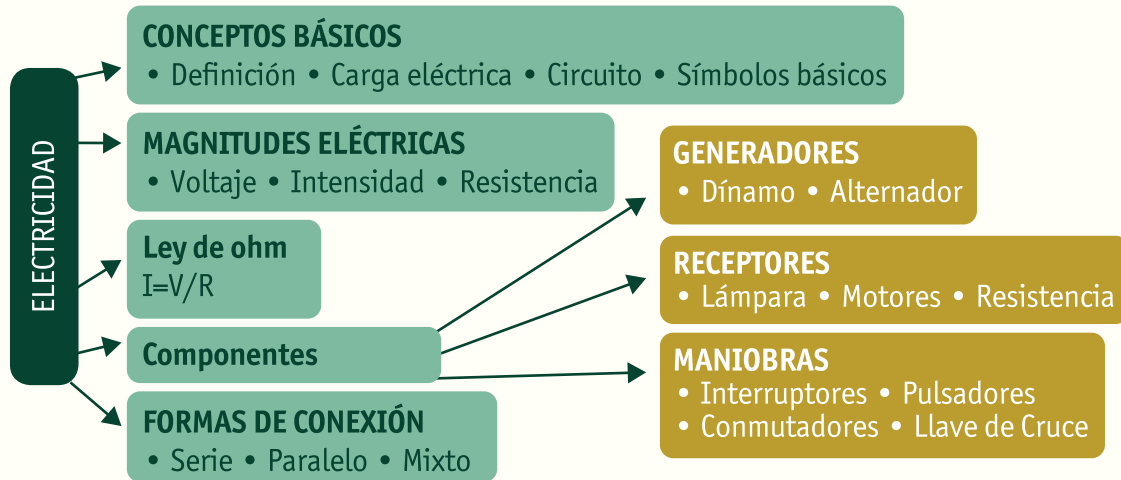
ELECTRICIDAD

CONCEPTOS BÁSICOS
• Definición • Carga eléctrica • Circuito • Símbolos básicos

MAGNITUDES ELÉCTRICAS
• Voltaje • Intensidad • Resistencia

Ley de ohm
I=V/R

Componentes

FORMAS DE CONEXIÓN
• Serie • Paralelo • Mixto

GENERADORES
• Dínamo • Alternador

RECEPTORES
• Lámpara • Motores • Resistencia

MANIOBRAS
• Interruptores • Pulsadores
• Conmutadores • Llave de Cruce